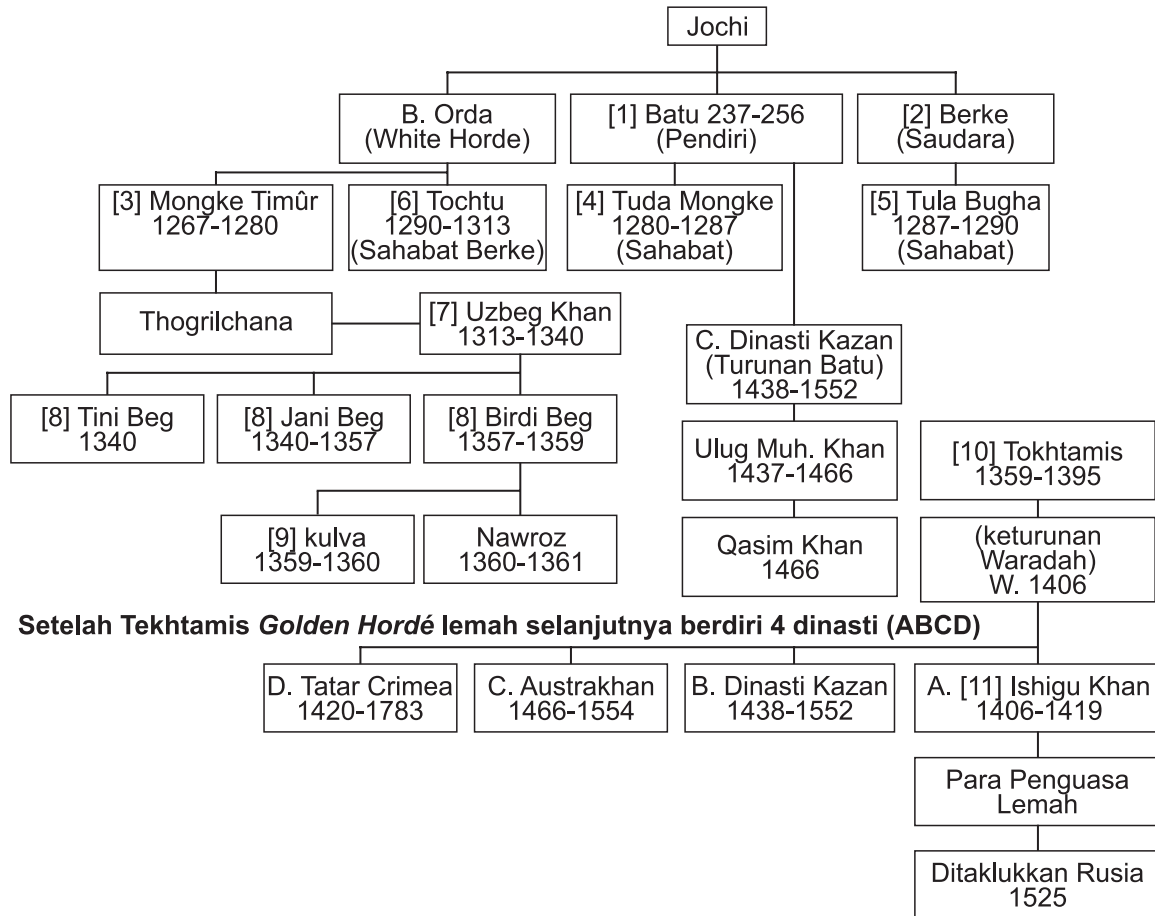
Jochi

B. Orda (White Horde)

[1] Batu 237-256 (Pendiri)

[2] Berke (Saudara)

[3] Mongke Timûr 1267-1280

[6] Tochtu 1290-1313 (Sahabat Berke)

[4] Tuda Mongke 1280-1287 (Sahabat)

[5] Tula Bugha 1287-1290 (Sahabat)

Thogrilchana

[7] Uzbeg Khan 1313-1340

C. Dinasti Kazan (Turunan Batu) 1438-1552

[8] Tini Beg 1340

[8] Jani Beg 1340-1357

[8] Birdi Beg 1357-1359

Ulug Muh. Khan 1437-1466

[10] Tokhtamis 1359-1395

[9] kulva 1359-1360

Nawroz 1360-1361

Qasim Khan 1466

(keturunan Waradah) W. 1406

**Setelah Tekhtamis *Golden Hordé* lemah selanjutnya berdiri 4 dinasti (ABCD)**

D. Tatar Crimea 1420-1783

C. Austrakhan 1466-1554

B. Dinasti Kazan 1438-1552

A. [11] Ishigu Khan 1406-1419

Para Penguasa Lemah

Ditaklukkan Rusia 1525